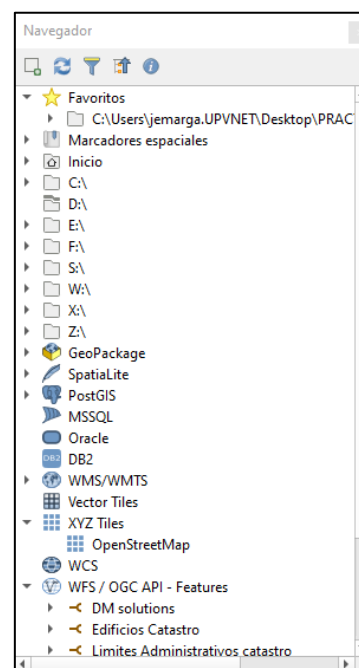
Navegador

Favoritos
C:\Users\jemarga.UPVNET\Desktop\PRAC
Marcadores espaciales
Inicio
C:\
D:\
E:\
F:\
S:\
W:\
X:\
Z:\
GeoPackage
SpatiaLite
PostGIS
MSSQL
Oracle
DB2
DB2
WMS/WMTS
Vector Tiles
XYZ Tiles
OpenStreetMap
WCS
WFS / OGC API - Features
DM solutions
Edificios Catastro
Limites Administrativos catastro